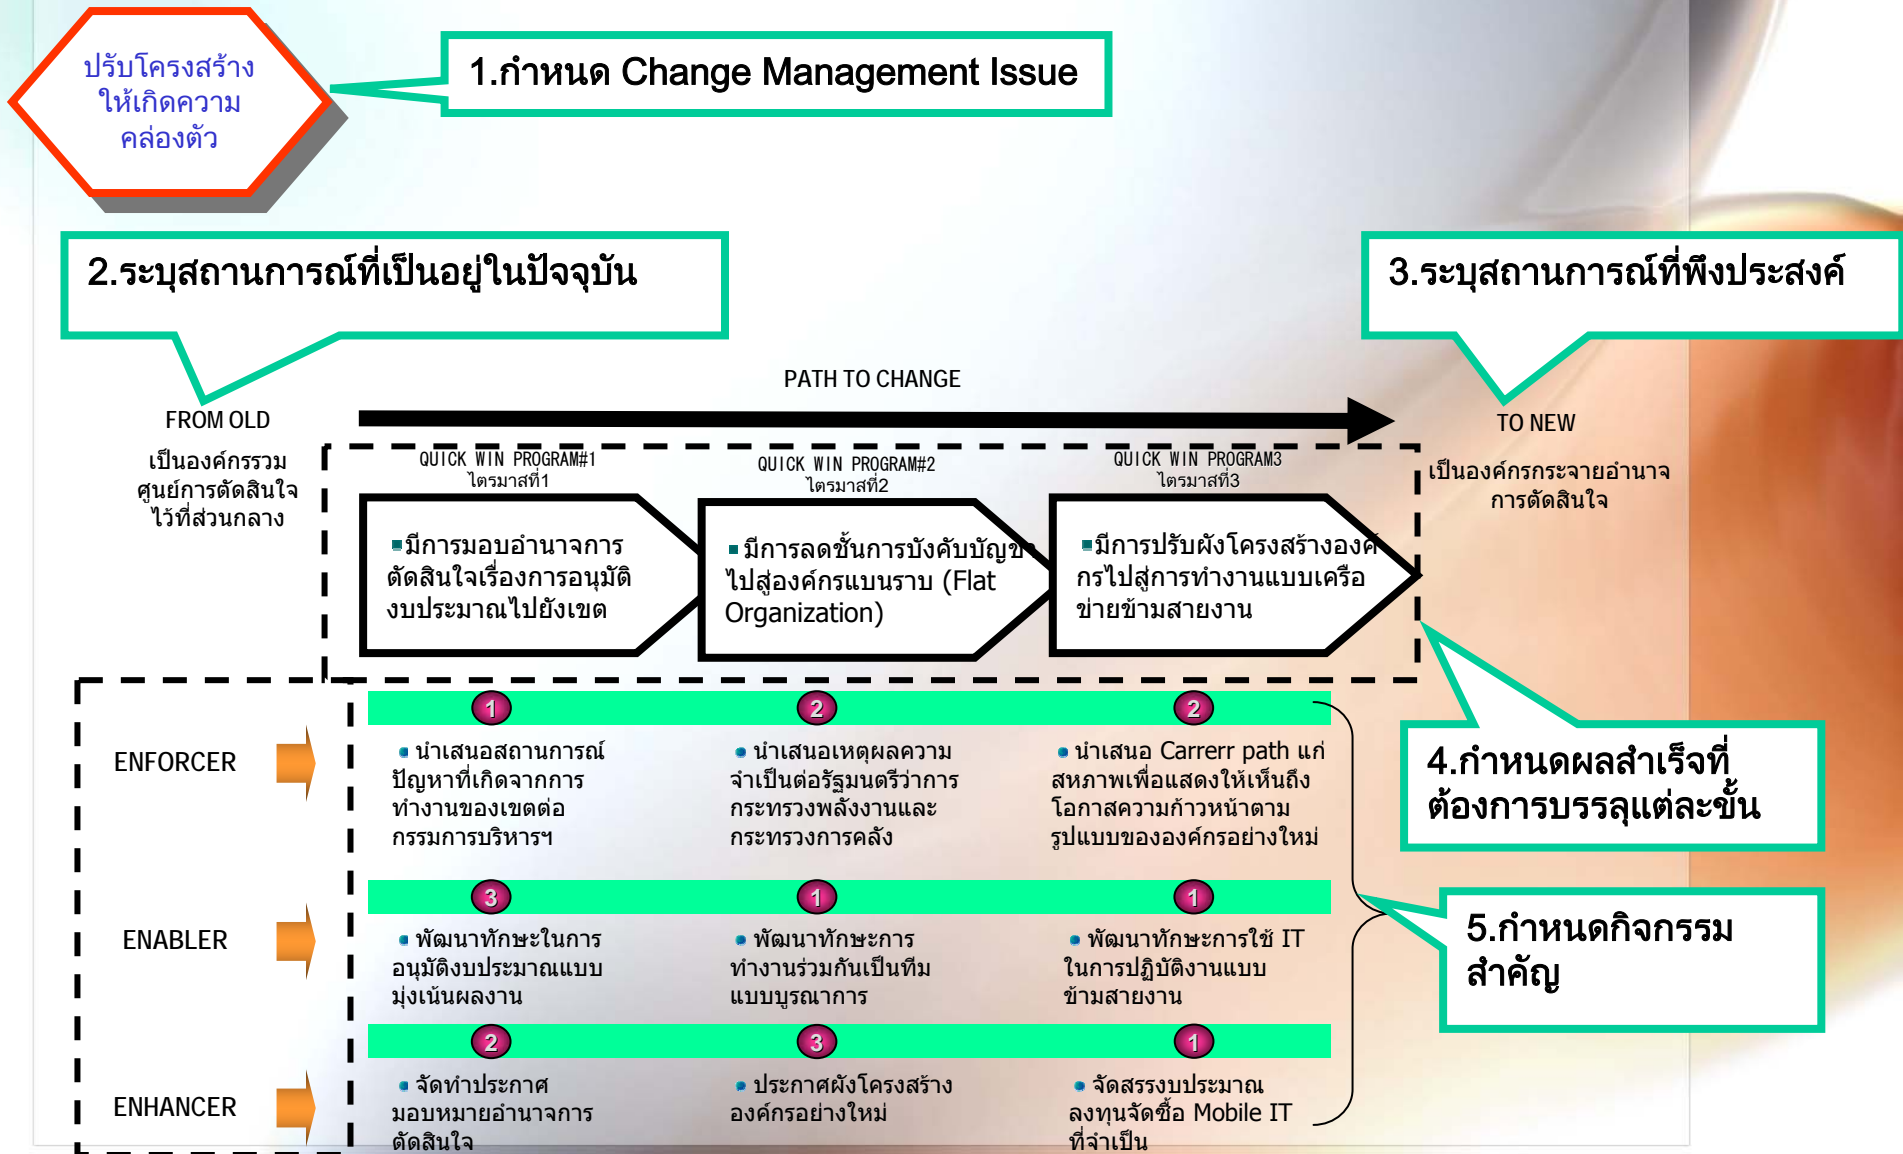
ปรับโครงสร้างให้เกิดความคล่องตัว

1.กำหนด Change Management Issue

2.ระบุสถานการณ์ที่เป็นอยู่ในปัจจุบัน

3.ระบุสถานการณ์ที่พึงประสงค์

PATH TO CHANGE

FROM OLD

เป็นองค์กรรวมศูนย์การตัดสินใจไว้ที่ส่วนกลาง

TO NEW

เป็นองค์กรกระจายอำนาจการตัดสินใจ

QUICK WIN PROGRAM#1
ไตรมาสที่1

QUICK WIN PROGRAM#2
ไตรมาสที่2

QUICK WIN PROGRAM3
ไตรมาสที่3

▪มีการมอบอำนาจการตัดสินใจเรื่องการอนุมัติงบประมาณไปยังเขต

▪มีการลดชั้นการบังคับบัญชาไปสู่องค์กรแบนราบ (Flat Organization)

▪มีการปรับผังโครงสร้างองค์กรไปสู่การทำงานแบบเครือข่ายข้ามสายงาน

4.กำหนดผลสำเร็จที่ต้องการบรรลุแต่ละขั้น

5.กำหนดกิจกรรมสำคัญ

ENFORCER

1
• นำเสนอสถานการณ์ปัญหาที่เกิดจากการทำงานของเขตต่อกรรมการบริหารฯ

2
• นำเสนอเหตุผลความจำเป็นต่อรัฐมนตรีว่าการกระทรวงพลังงานและกระทรวงการคลัง

2
• นำเสนอ Carrerr path แก่สหภาพเพื่อแสดงให้เห็นถึงโอกาสความก้าวหน้าตามรูปแบบขององค์กรอย่างใหม่

ENABLER

3
• พัฒนาทักษะในการอนุมัติงบประมาณแบบมุ่งเน้นผลงาน

1
• พัฒนาทักษะการทำงานร่วมกันเป็นทีมแบบบูรณาการ

1
• พัฒนาทักษะการใช้ IT ในการปฏิบัติงานแบบข้ามสายงาน

ENHANCER

2
• จัดทำประกาศมอบหมายอำนาจการตัดสินใจ

3
• ประกาศผังโครงสร้างองค์กรอย่างใหม่

1
• จัดสรรงบประมาณลงทุนจัดซื้อ Mobile IT ที่จำเป็น